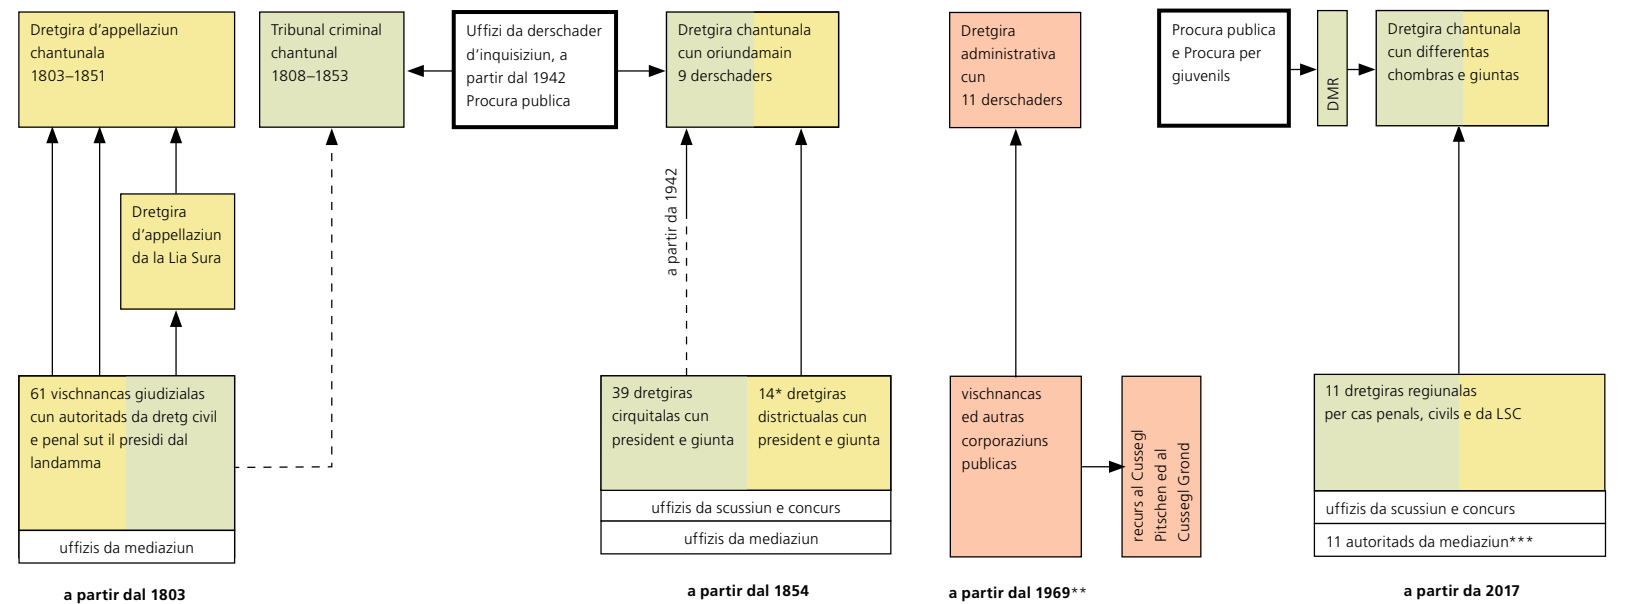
Dretgira d'appellaziun chantunala 1803–1851

Tribunal criminal chantunal 1808–1853

Uffizi da derschader d'inquisiziun, a partir dal 1942 Procura publica

Dretgira chantunala cun oriundamain 9 derschaders

Dretgira administrativa cun 11 derschaders

Procura publica e Procura per giuvenils

DMR

Dretgira chantunala cun differentas chombras e giuntas

Dretgira d'appellaziun da la Lia Sura

a partir da 1942

61 vischnancas giudizialas cun autoritads da dretg civil e penal sut il presidi dal landamma

uffizis da mediaziun

39 dretgiras cirquitalas cun president e giunta

14* dretgiras districtualas cun president e giunta

uffizis da scussiun e concurs

uffizis da mediaziun

vischnancas ed autras corporaziuns publicas

recurs al Cussegl Pitschen ed al Cussegl Grond

11 dretgiras regiunalas per cas penals, civils e da LSC

uffizis da scussiun e concurs

11 autoritads da mediaziun***

a partir dal 1803

a partir dal 1854

a partir dal 1969**

a partir da 2017